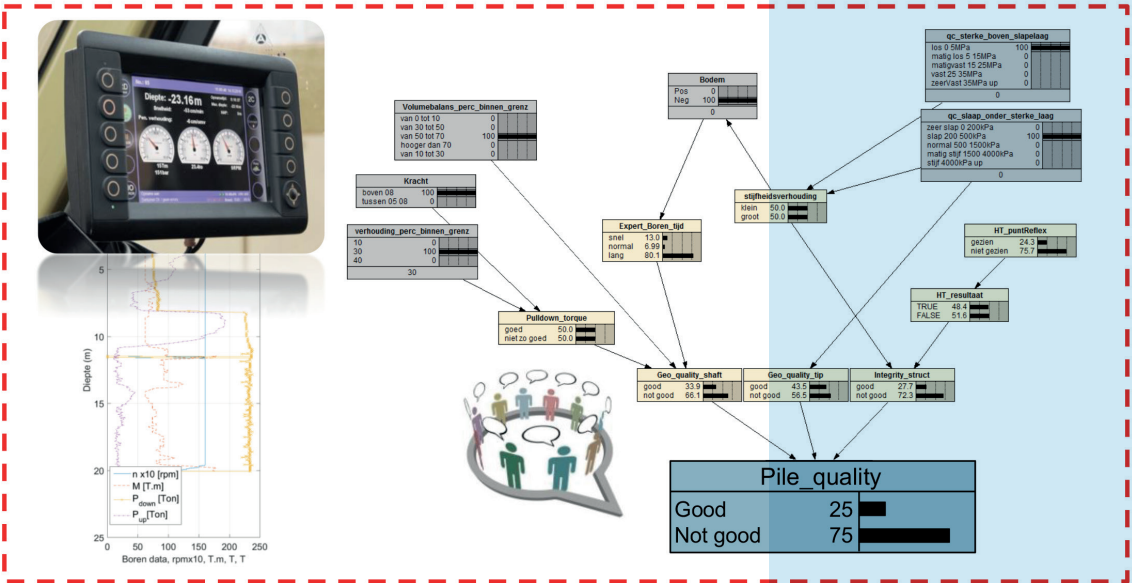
Diepte: -23.16m

5
10
15
20
25
Diepte (m)
0 50 100 150 200 250
Boren data, rpmx10, T.m, T, T
n x10 [rpm]
M [T.m]
$P_{down}$ [Ton]
$P_{up}$ [Ton]

Volumebalans_perc_binnen_grenz
| | |
|---|---|
| van 0 tot 10 | 0 |
| van 30 tot 50 | 0 |
| van 50 tot 70 | 100 |
| hooger dan 70 | 0 |
| van 10 tot 30 | 0 |

Kracht
| | |
|---|---|
| boven 08 | 100 |
| tussen 05 08 | 0 |

verhouding_perc_binnen_grenz
| | |
|---|---|
| 10 | 0 |
| 30 | 100 |
| 40 | 0 |
30

Bodem
| | |
|---|---|
| Pos | 0 |
| Neg | 100 |
0

Expert_Boren_tijd
| | |
|---|---|
| snel | 13.0 |
| normal | 6.99 |
| lang | 80.1 |

Pulldown_torque
| | |
|---|---|
| goed | 50.0 |
| niet zo goed | 50.0 |

qc_sterke_boven_slapelaag
| | |
|---|---|
| los 0 5MPa | 100 |
| matig los 5 15MPa | 0 |
| matigvast 15 25MPa | 0 |
| vast 25 35MPa | 0 |
| zeerVast 35MPa up | 0 |
0

qc_slaap_onder_sterke_laag
| | |
|---|---|
| zeer slap 0 200kPa | 0 |
| slap 200 500kPa | 100 |
| normal 500 1500kPa | 0 |
| matig stijf 1500 4000kPa | 0 |
| stijf 4000kPa up | 0 |
0

stijfheidsverhouding
| | |
|---|---|
| klein | 50.0 |
| groot | 50.0 |

HT_puntReflex
| | |
|---|---|
| gezien | 24.3 |
| niet gezien | 75.7 |

HT_resultaat
| | |
|---|---|
| TRUE | 48.4 |
| FALSE | 51.6 |

Geo_quality_shaft
| | |
|---|---|
| good | 33.9 |
| not good | 66.1 |

Geo_quality_tip
| | |
|---|---|
| good | 43.5 |
| not good | 56.5 |

Integrity_struct
| | |
|---|---|
| good | 27.7 |
| not good | 72.3 |

Pile_quality
| | |
|---|---|
| Good | 25 |
| Not good | 75 |